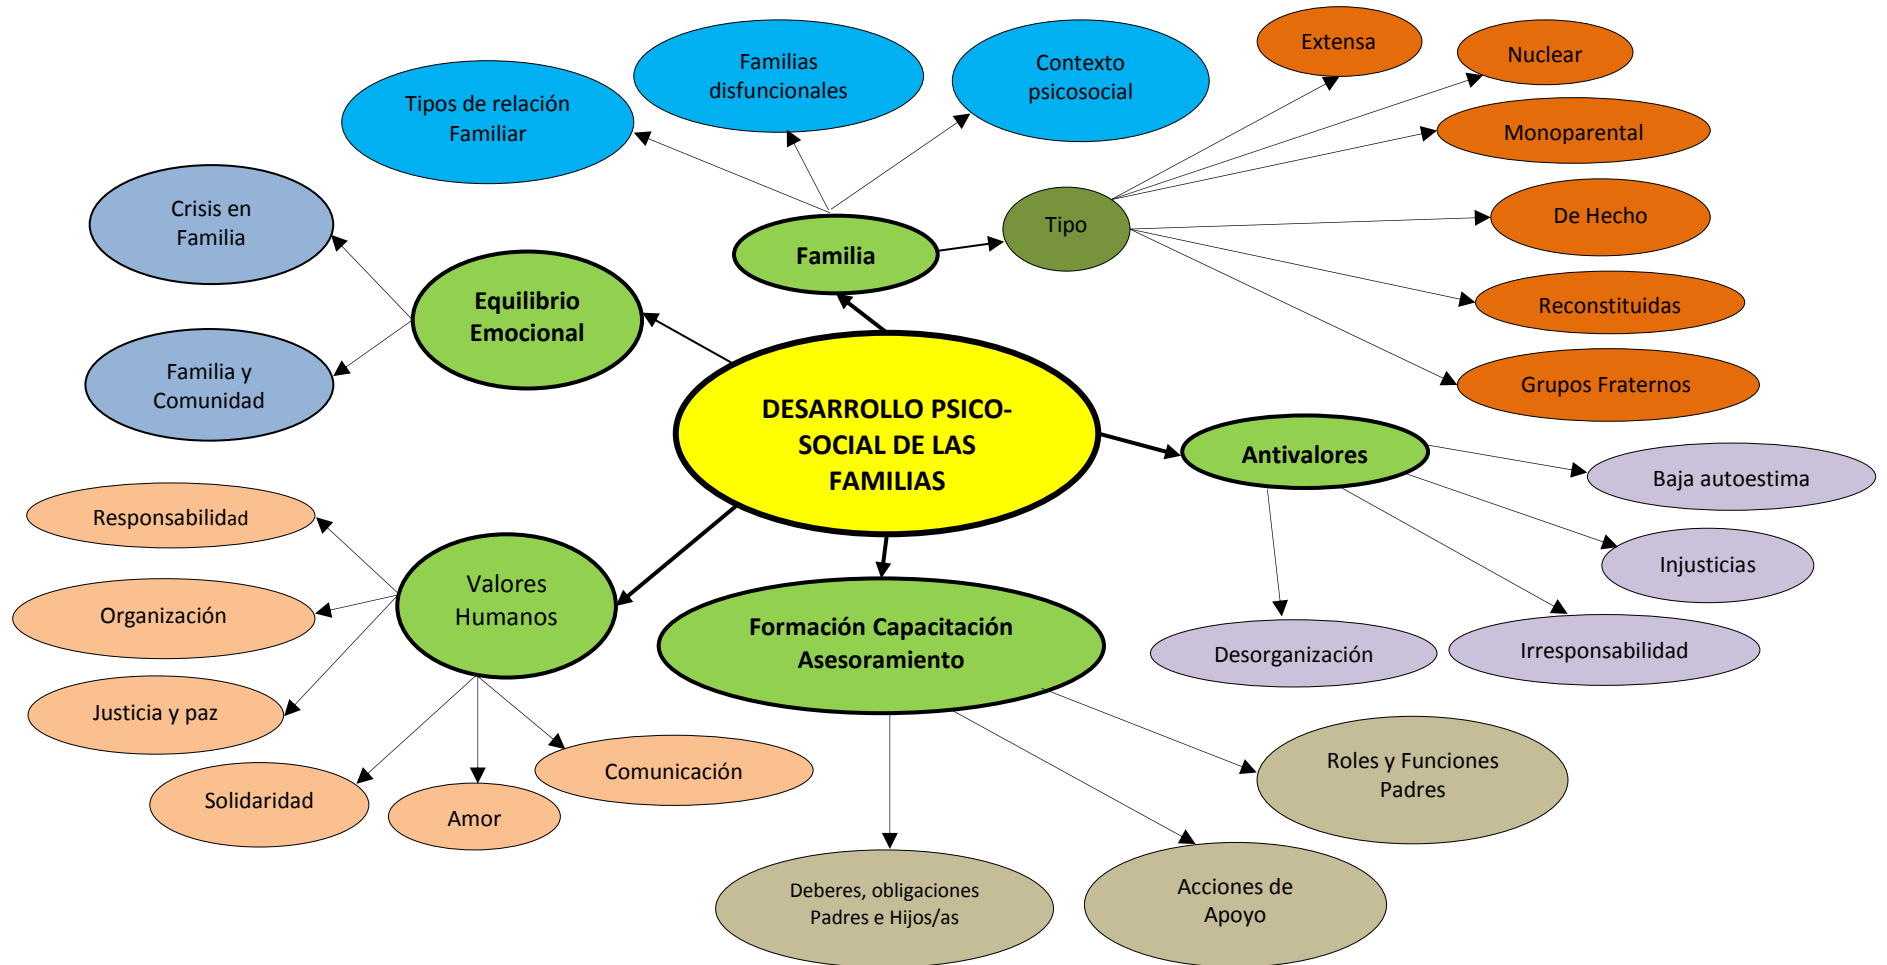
DESARROLLO PSICO-SOCIAL DE LAS FAMILIAS

Familia

Tipos de relación Familiar

Familias disfuncionales

Contexto psicosocial

Tipo

Extensa

Nuclear

Monoparental

De Hecho

Reconstituidas

Grupos Fraternos

Equilibrio Emocional

Crisis en Familia

Familia y Comunidad

Antivalores

Baja autoestima

Injusticias

Irresponsabilidad

Desorganización

Valores Humanos

Responsabilidad

Organización

Justicia y paz

Solidaridad

Amor

Comunicación

Formación Capacitación Asesoramiento

Roles y Funciones Padres

Acciones de Apoyo

Deberes, obligaciones Padres e Hijos/as